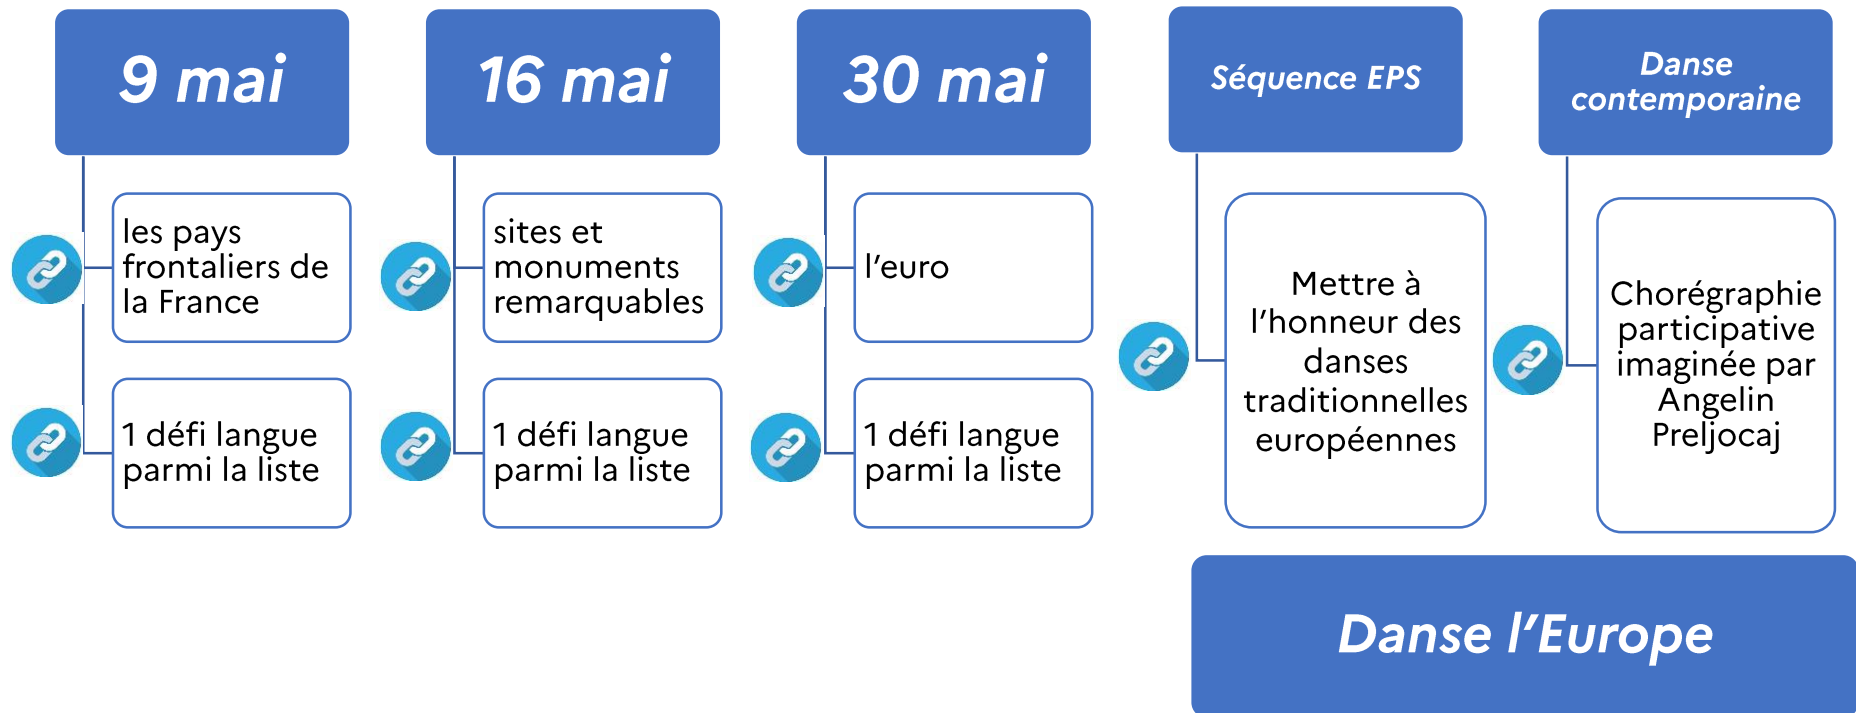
9 mai

les pays frontaliers de la France

1 défi langue parmi la liste

16 mai

sites et monuments remarquables

1 défi langue parmi la liste

30 mai

l’euro

1 défi langue parmi la liste

Séquence EPS

Mettre à l’honneur des danses traditionnelles européennes

Danse contemporaine

Chorégraphie participative imaginée par Angelin Preljocaj

Danse l’Europe